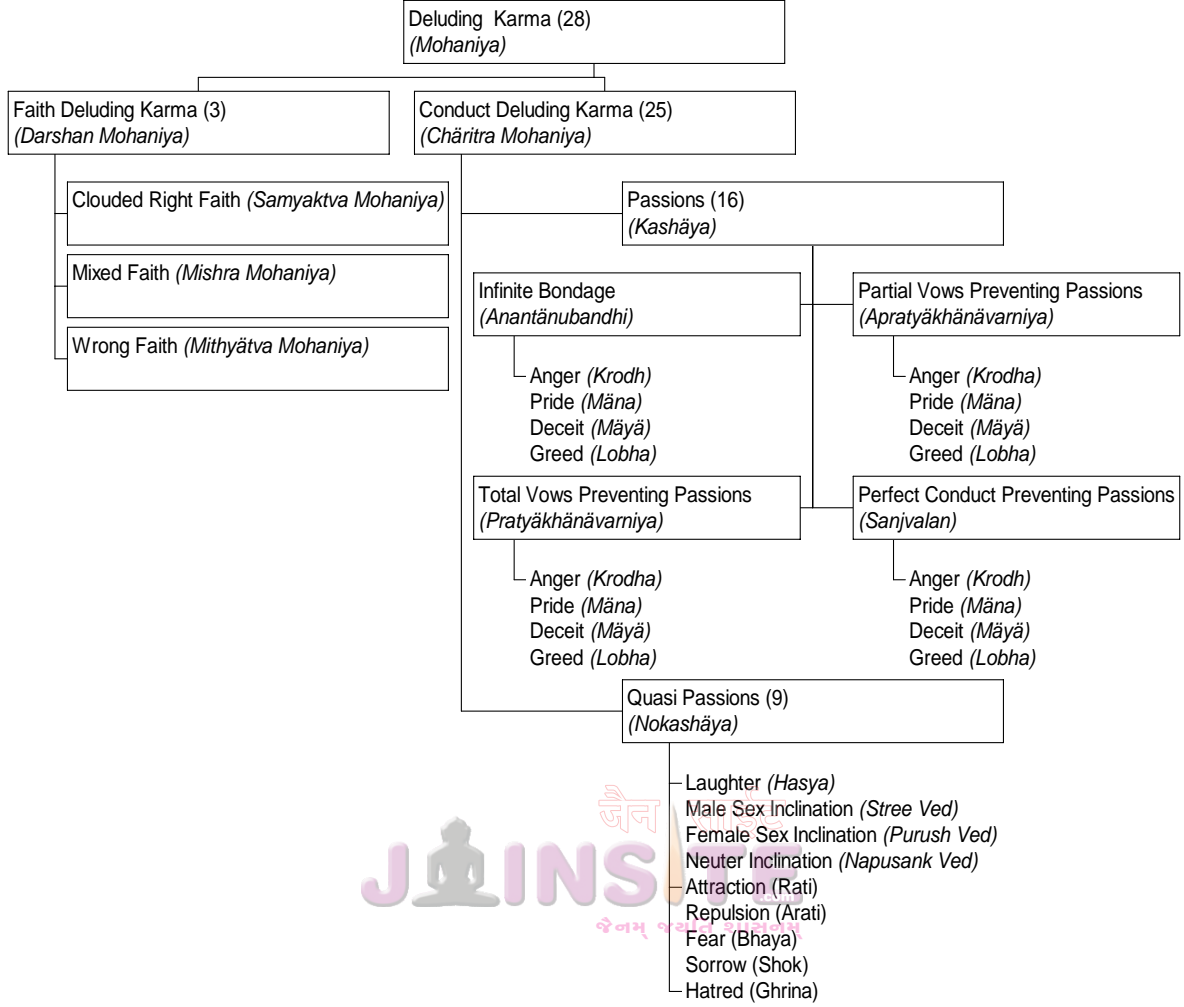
Deluding Karma (28)
*(Mohaniya)*

Faith Deluding Karma (3)
*(Darshan Mohaniya)*

Clouded Right Faith *(Samyaktva Mohaniya)*

Mixed Faith *(Mishra Mohaniya)*

Wrong Faith *(Mithyätva Mohaniya)*

Conduct Deluding Karma (25)
*(Chäritra Mohaniya)*

Passions (16)
*(Kashäya)*

Infinite Bondage
*(Anantänubandhi)*

Anger *(Krodh)*
Pride *(Mäna)*
Deceit *(Mäyä)*
Greed *(Lobha)*

Partial Vows Preventing Passions
*(Apratyäkhänävarniya)*

Anger *(Krodha)*
Pride *(Mäna)*
Deceit *(Mäyä)*
Greed *(Lobha)*

Total Vows Preventing Passions
*(Pratyäkhänävarniya)*

Anger *(Krodha)*
Pride *(Mäna)*
Deceit *(Mäyä)*
Greed *(Lobha)*

Perfect Conduct Preventing Passions
*(Sanjvalan)*

Anger *(Krodh)*
Pride *(Mäna)*
Deceit *(Mäyä)*
Greed *(Lobha)*

Quasi Passions (9)
*(Nokashäya)*

Laughter *(Hasya)*
Male Sex Inclination *(Stree Ved)*
Female Sex Inclination *(Purush Ved)*
Neuter Inclination *(Napusank Ved)*
Attraction (Rati)
Repulsion (Arati)
Fear (Bhaya)
Sorrow (Shok)
Hatred (Ghrina)

जैन JAINSITE .com
જૈનમ્ જયતિ શાસનમ્